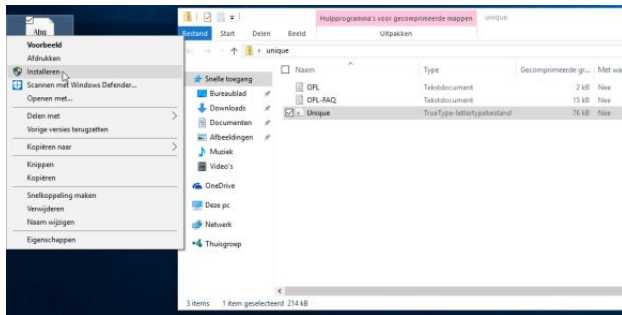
Abg

Voorbeeld
Afdrukken
Installeren
Scannen met Windows Defender...
Openen met...
Delen met
Vorige versies terugzetten
Kopiëren naar
Knippen
Kopiëren
Snelkoppeling maken
Verwijderen
Naam wijzigen
Eigenschappen

Hulpprogramma's voor gecomprimeerde mappen
unique
Bestand
Start
Delen
Beeld
Uitpakken

unique

Snelle toegang
Bureaublad
Downloads
Documenten
Afbeeldingen
Muziek
Video's
OneDrive
Deze pc
Netwerk
Thuisgroep

| Naam | Type | Gecomprimeerde gr... | Met wa |
|---|---|---|---|
| OFL | Tekstdocument | 2 kB | Nee |
| OFL-FAQ | Tekstdocument | 15 kB | Nee |
| Unique | TrueType-lettertypebestand | 76 kB | Nee |

3 items
1 item geselecteerd 214 kB